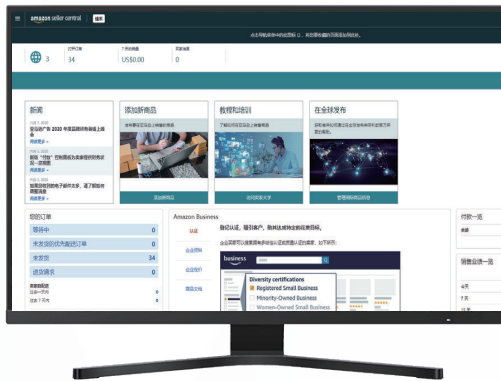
amazon seller central

3 34 US$0.00 0

新闻

添加新商品

教程和培训

在全球发布

您的订单

等待中 0
未发货的优先配送订单 0
未发货 34
退货请求 0

Amazon Business

认证

吸引认证、吸引客户、助其达成协议或实现目标。

business

Diversity certifications
Registered Small Business
Minority-Owned Business
Women-Owned Small Business

付款一览

销售业绩一览